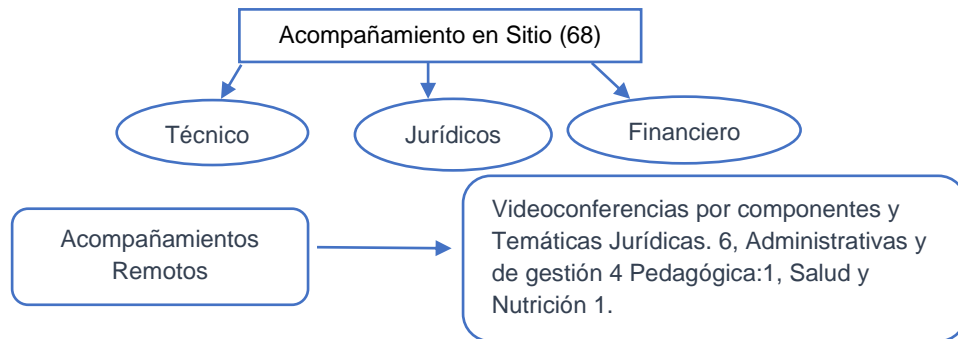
Acompañamiento en Sitio (68)

Técnico

Jurídicos

Financiero

Acompañamientos Remotos

Videoconferencias por componentes y Temáticas Jurídicas. 6, Administrativas y de gestión 4 Pedagógica:1, Salud y Nutrición 1.